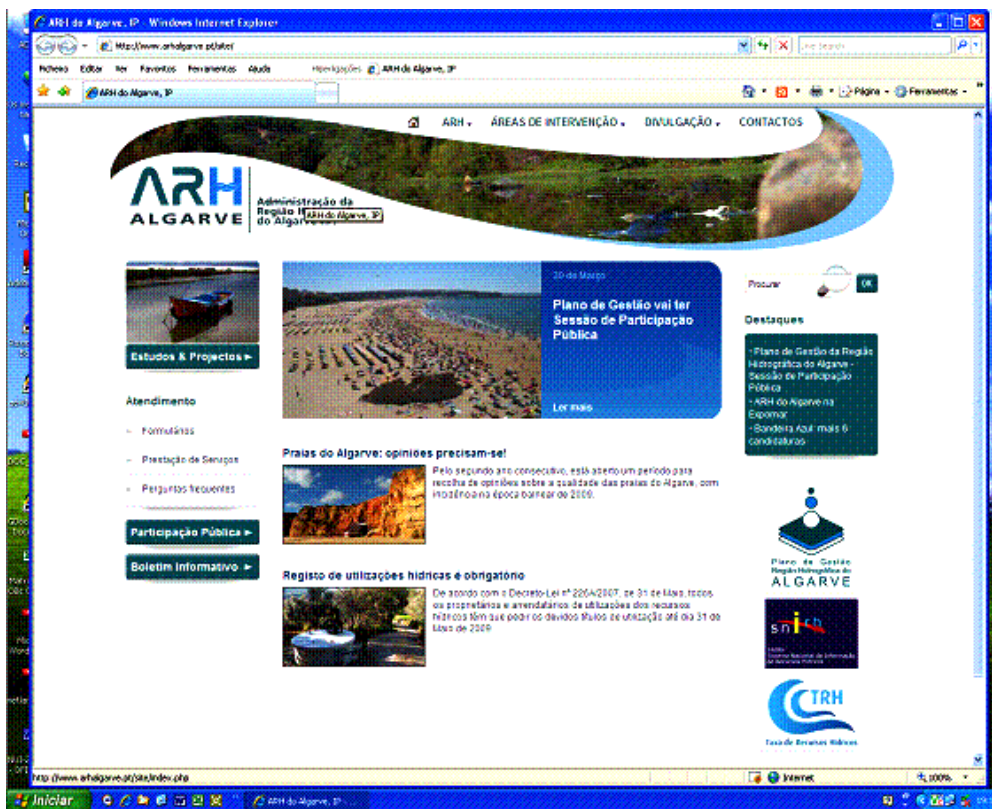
ARH do Algarve, IP - Windows Internet Explorer

http://www.arhalgarve.pt/site/

Live Search

Ficheiro Editar Ver Favoritos Ferramentas Ajuda

Hiperligações ARH do Algarve, IP

ARH do Algarve, IP

Página Ferramentas

ARH ÁREAS DE INTERVENÇÃO DIVULGAÇÃO CONTACTOS

ARH ALGARVE

Administração da Região H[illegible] do Algarve

ARH do Algarve, IP

Estudos & Projectos

Atendimento

Formulários

Prestação de Serviços

Perguntas frequentes

Participação Pública

Boletim Informativo

20 de Março

Plano de Gestão vai ter Sessão de Participação Pública

Ler mais

Praias do Algarve: opiniões precisam-se!

Pelo segundo ano consecutivo, está aberto um período para recolha de opiniões sobre a qualidade das praias do Algarve, com incidência na época balnear de 2009.

Registo de utilizações hídricas é obrigatório

De acordo com o Decreto-Lei nº 226A/2007, de 31 de Maio, todos os proprietários e arrendatários de utilizações dos recursos hídricos têm que pedir os devidos títulos de utilização até dia 31 de Maio de 2009.

Procurar

OK

Destaques

Plano de Gestão da Região Hidrográfica do Algarve - Sessão de Participação Pública

ARH do Algarve na Expomar

Bandeira Azul: mais 6 candidaturas

Plano de Gestão Região Hidrográfica do ALGARVE

snirh

TRH

Taxa de Recursos Hídricos

http://www.arhalgarve.pt/site/index.php

Internet

100%

Iniciar

ARH do Algarve, IP